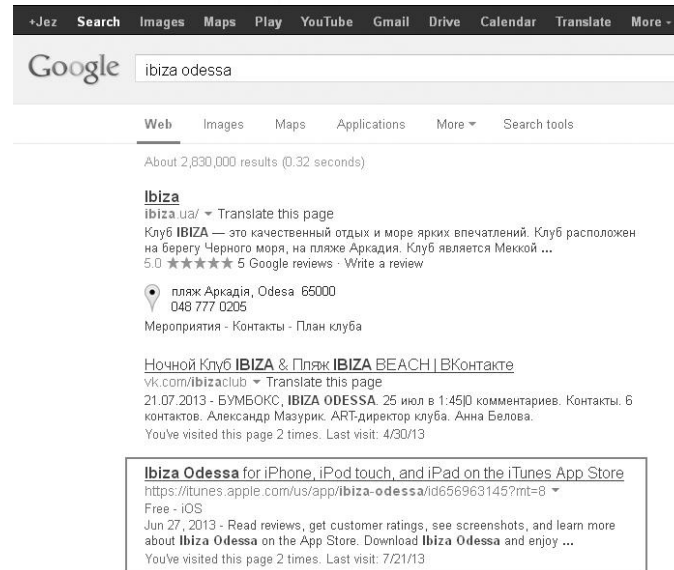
+Jez Search Images Maps Play YouTube Gmail Drive Calendar Translate More -

Google ibiza odessa

Web Images Maps Applications More ▾ Search tools

About 2,830,000 results (0.32 seconds)

Ibiza
ibiza.ua/ ▾ Translate this page
Клуб IBIZA — это качественный отдых и море ярких впечатлений. Клуб расположен на берегу Черного моря, на пляже Аркадия. Клуб является Меккой ...
5.0 ★★★★★ 5 Google reviews · Write a review

пляж Аркадія, Odesa 65000
048 777 0205
Мероприятия - Контакты - План клуба

Ночной Клуб IBIZA & Пляж IBIZA BEACH | ВКонтакте
vk.com/ibizaclub ▾ Translate this page
21.07.2013 - БУМБОКС, IBIZA ODESSA. 25 июл в 1:45|0 комментариев. Контакты. 6 контактов. Александр Мазурик. ART-директор клуба. Анна Белова.
You've visited this page 2 times. Last visit: 4/30/13

Ibiza Odessa for iPhone, iPod touch, and iPad on the iTunes App Store
https://itunes.apple.com/us/app/ibiza-odessa/id656963145?mt=8 ▾
Free - iOS
Jun 27, 2013 - Read reviews, get customer ratings, see screenshots, and learn more about Ibiza Odessa on the App Store. Download Ibiza Odessa and enjoy ...
You've visited this page 2 times. Last visit: 7/21/13